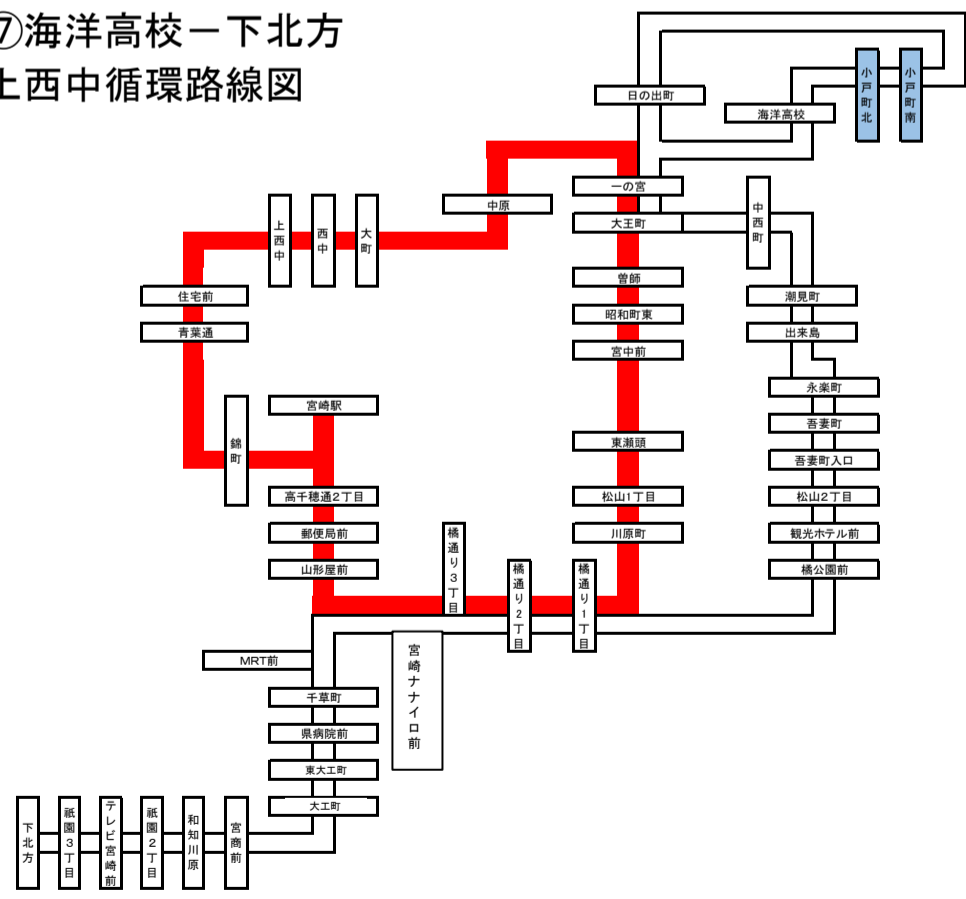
⑦海洋高校－下北方
上西中循環路線図

日の出町
海洋高校
小戸町北
小戸町南
中原
一の宮
大王町
中西町
上西中
西中
大町
住宅前
青葉通
曽師
昭和町東
宮中前
潮見町
出来島
永楽町
吾妻町
吾妻町入口
宮崎駅
錦町
東瀬頭
高千穂通2丁目
松山1丁目
松山2丁目
郵便局前
川原町
観光ホテル前
山形屋前
橘通り3丁目
橘通り2丁目
橘通り1丁目
橘公園前
MRT前
宮崎ナナイロ前
千草町
県病院前
東大工町
大工町
下北方
祇園3丁目
テレビ宮崎前
祇園2丁目
和知川原
宮脇前